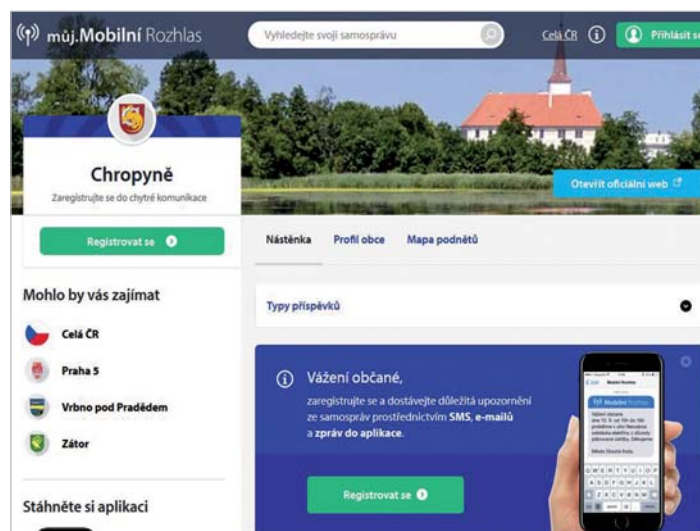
můj.Mobilní Rozhlas

Vyhledejte svoji samosprávu

Celá ČR

Přihlásit se

Chropyně

Zaregistrujte se do chytré komunikace

Otevřít oficiální web

Registrovat se

Nástěnka Profil obce Mapa podnětů

Mohlo by vás zajímat

Celá ČR

Praha 5

Vrbno pod Pradědem

Zátor

Typy příspěvků

Vážení občané,

zaregistrujte se a dostávejte důležitá upozornění ze samospráv prostřednictvím SMS, e-mailů a zpráv do aplikace.

Registrovat se

Stáhněte si aplikaci

Mobilní Rozhlas